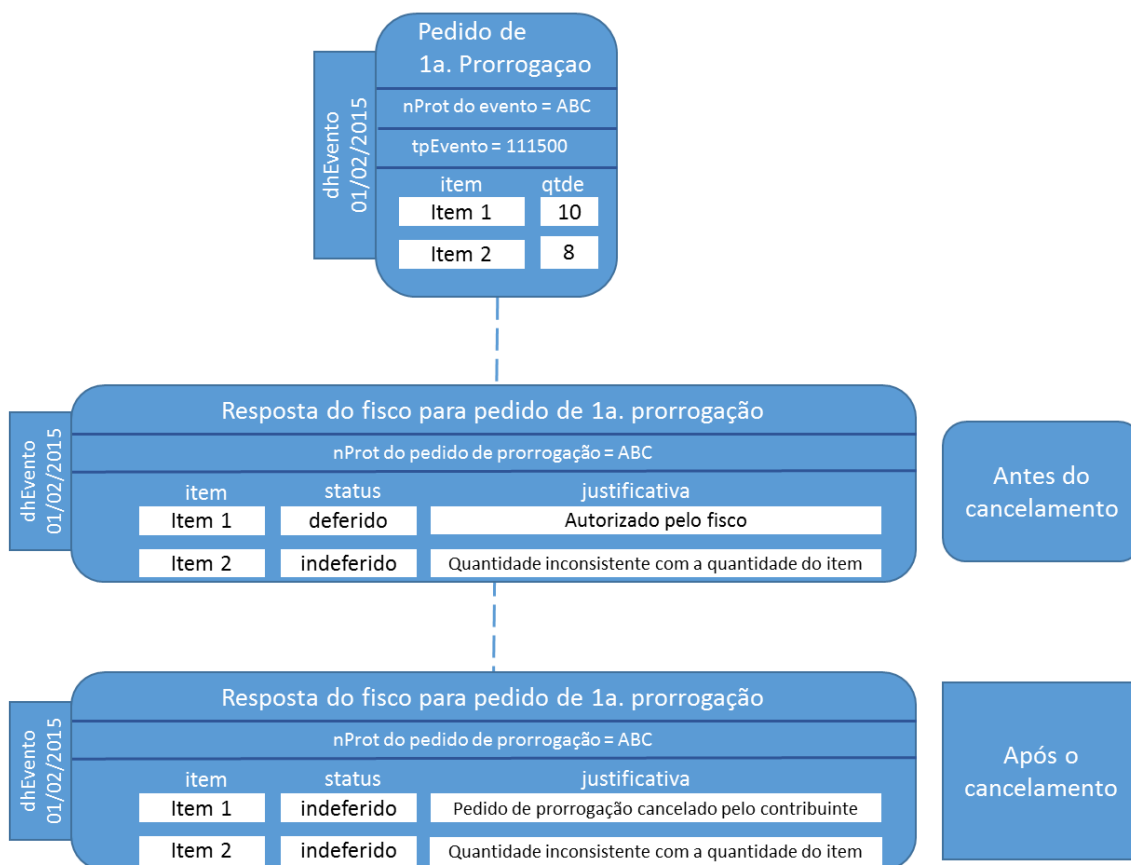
dhEvento 01/02/2015

Pedido de 1a. Prorrogaçao

nProt do evento = ABC

tpEvento = 111500

| item | qtde |
|---|---|
| Item 1 | 10 |
| Item 2 | 8 |

dhEvento 01/02/2015

Resposta do fisco para pedido de 1a. prorrogação

nProt do pedido de prorrogação = ABC

| item | status | justificativa |
|---|---|---|
| Item 1 | deferido | Autorizado pelo fisco |
| Item 2 | indeferido | Quantidade inconsistente com a quantidade do item |

Antes do cancelamento

dhEvento 01/02/2015

Resposta do fisco para pedido de 1a. prorrogação

nProt do pedido de prorrogação = ABC

| item | status | justificativa |
|---|---|---|
| Item 1 | indeferido | Pedido de prorrogação cancelado pelo contribuinte |
| Item 2 | indeferido | Quantidade inconsistente com a quantidade do item |

Após o cancelamento